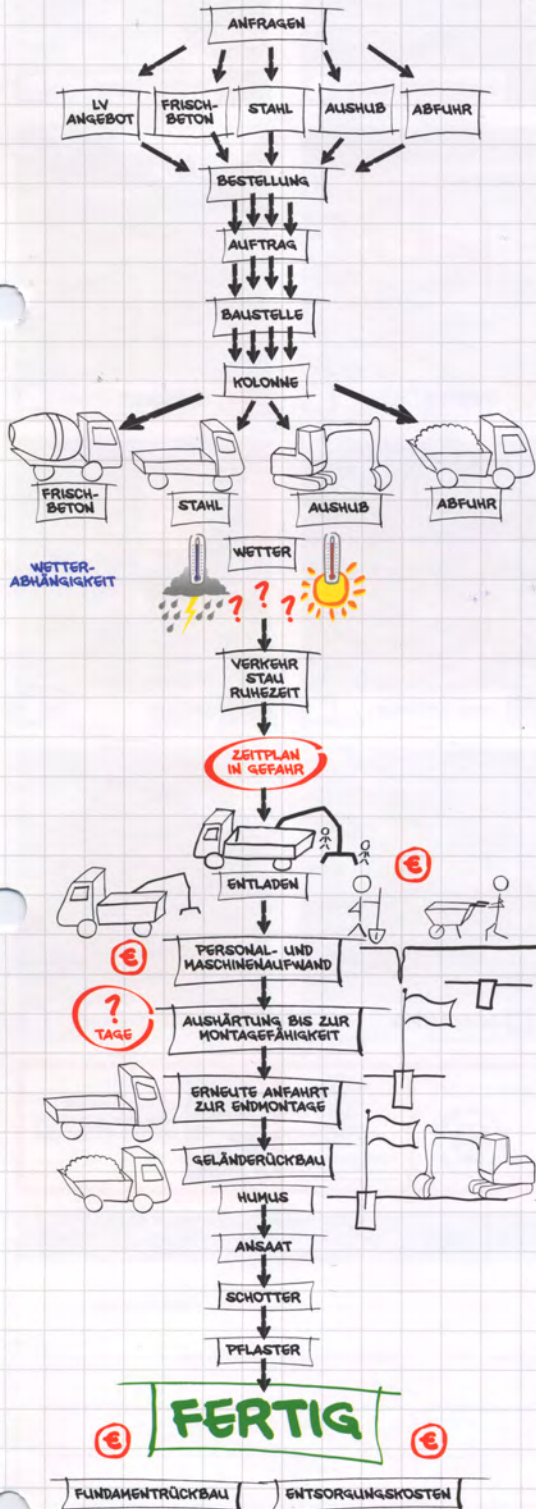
ANFRAGEN

LV ANGEBOT

FRISCH-BETON

STAHL

AUSHUB

ABFUHR

BESTELLUNG

AUFTRAG

BAUSTELLE

KOLONNE

FRISCH-BETON

STAHL

AUSHUB

ABFUHR

WETTER-ABHÄNGIGKEIT

WETTER

? ? ?

VERKEHR STAU RUHEZEIT

ZEITPLAN IN GEFAHR

€

ENTLADEN

€

PERSONAL- UND MASCHINENAUFWAND

? TAGE

AUSHÄRTUNG BIS ZUR MONTAGEFÄHIGKEIT

ERNEUTE ANFAHRT ZUR ENDMONTAGE

GELÄNDERÜCKBAU

HUMUS

ANSAAT

SCHOTTER

PFLASTER

FERTIG

€

€

FUNDAMENTRÜCKBAU

ENTSORGUNGSKOSTEN